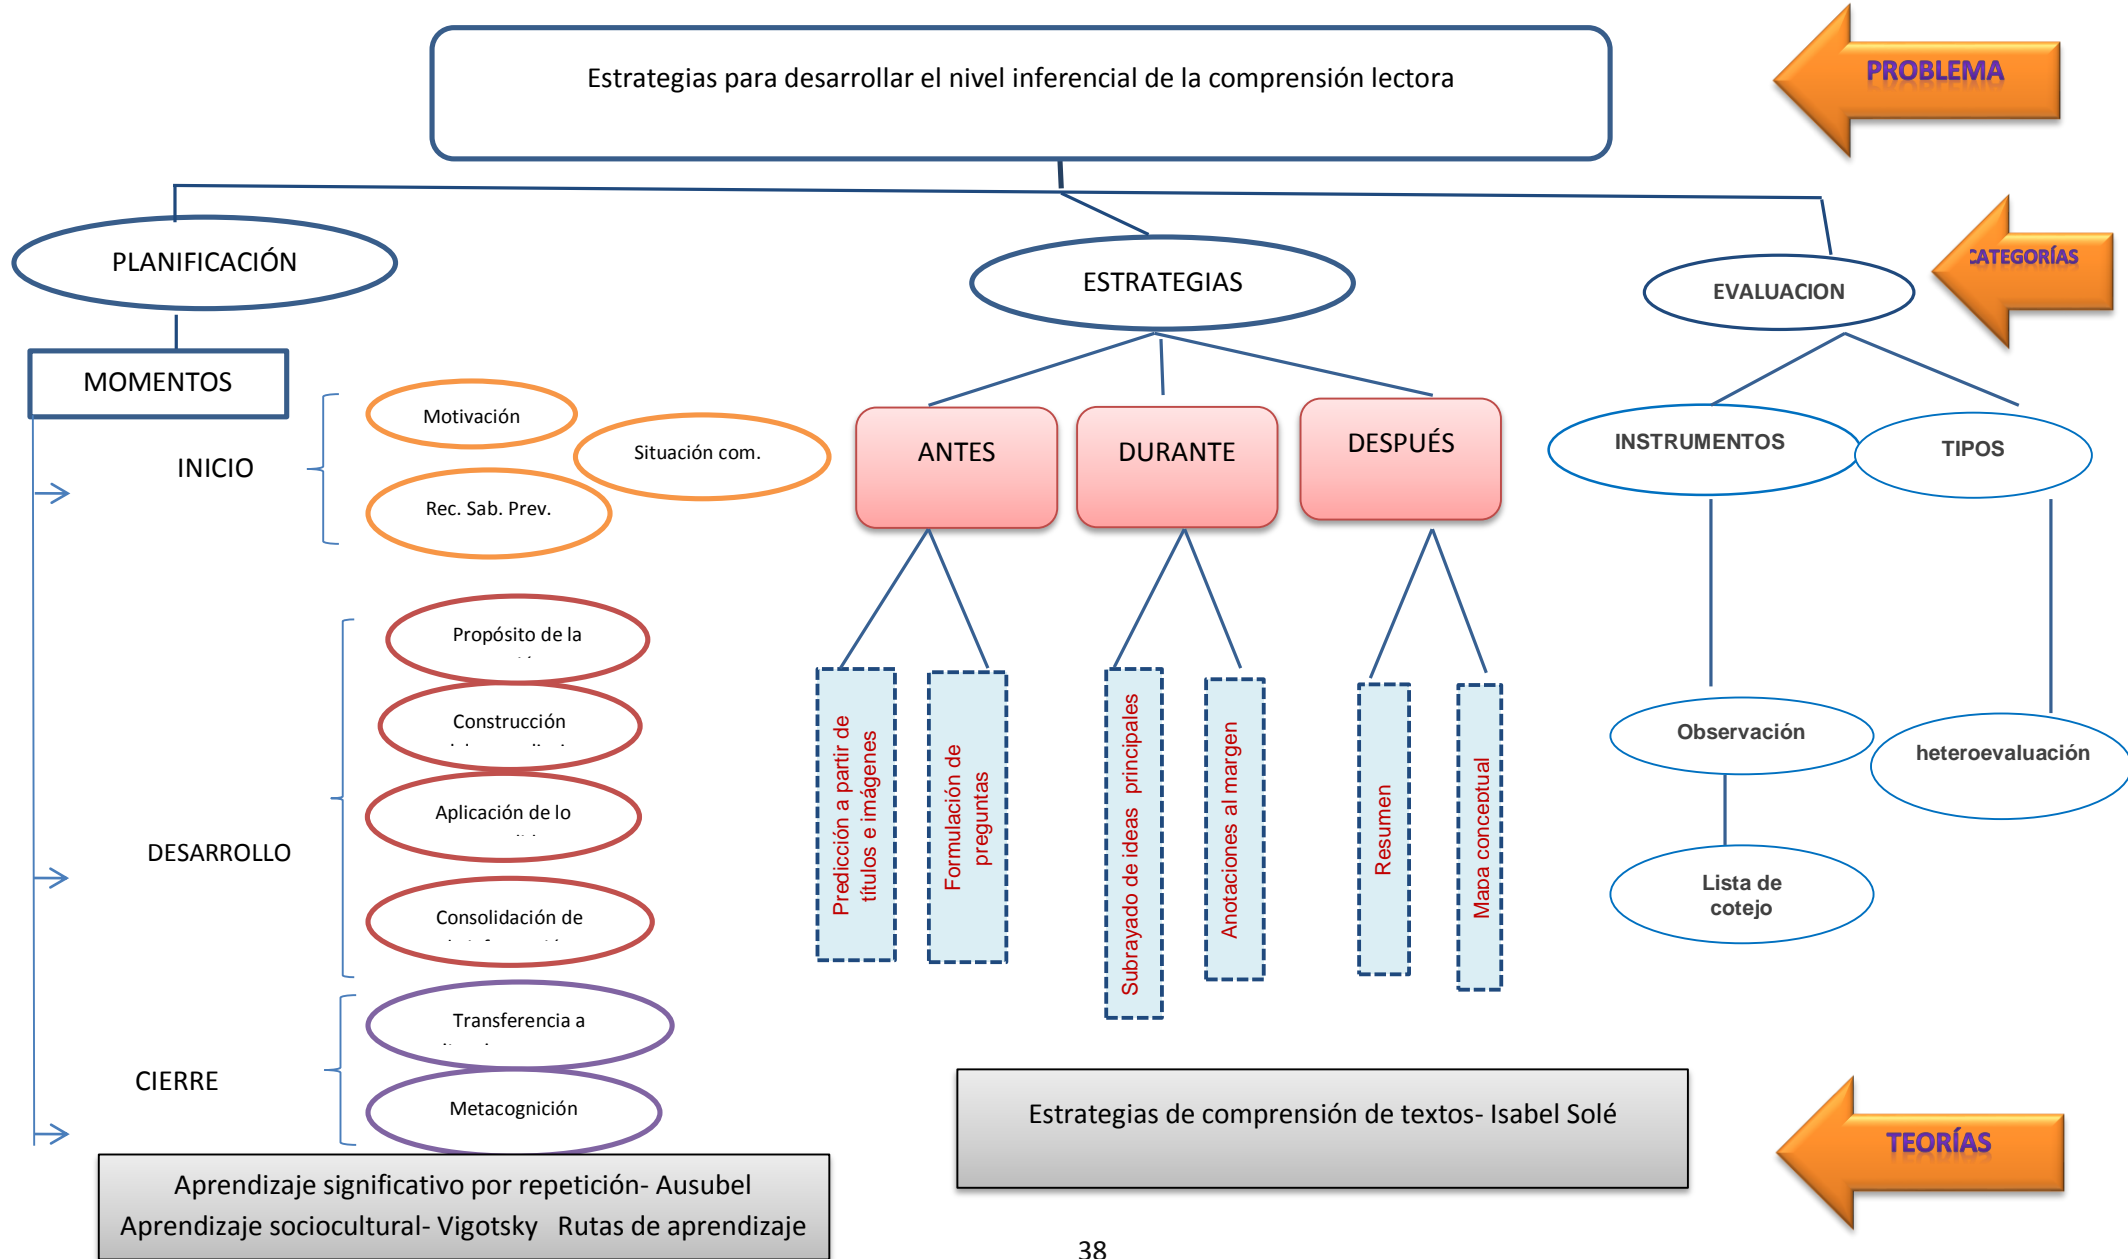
Estrategias para desarrollar el nivel inferencial de la comprensión lectora

PROBLEMA

PLANIFICACIÓN

ESTRATEGIAS

EVALUACION

CATEGORÍAS

MOMENTOS

INICIO

Motivación

Situación com.

Rec. Sab. Prev.

ANTES

DURANTE

DESPUÉS

INSTRUMENTOS

TIPOS

DESARROLLO

Propósito de la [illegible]

Construcción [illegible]

Aplicación de lo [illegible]

Consolidación de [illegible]

Predicción a partir de títulos e imágenes

Formulación de preguntas

Subrayado de ideas principales

Anotaciones al margen

Resumen

Mapa conceptual

Observación

heteroevaluación

Lista de cotejo

CIERRE

Transferencia a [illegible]

Metacognición

Estrategias de comprensión de textos- Isabel Solé

TEORÍAS

Aprendizaje significativo por repetición- Ausubel
Aprendizaje sociocultural- Vigotsky Rutas de aprendizaje

38